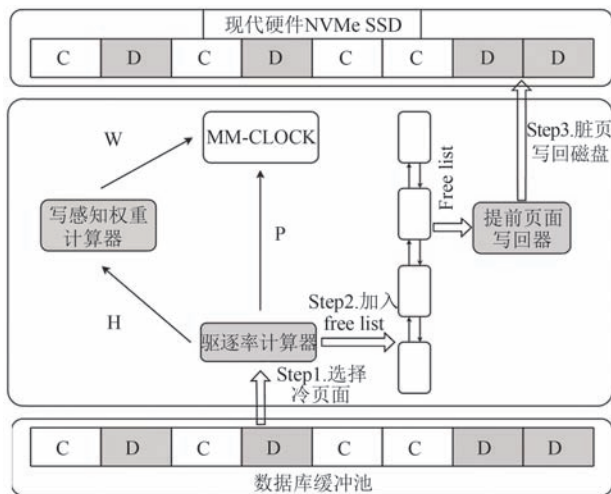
现代硬件NVMe SSD

| C | D | C | D | C | C | D | D |
|---|---|---|---|---|---|---|---|

W

MM-CLOCK

写感知权重计算器

P

Free list

提前页面写回器

Step3.脏页写回磁盘

H

Step2.加入free list

驱逐率计算器

Step1.选择冷页面

| C | D | C | D | C | C | D | D |
|---|---|---|---|---|---|---|---|

数据库缓冲池